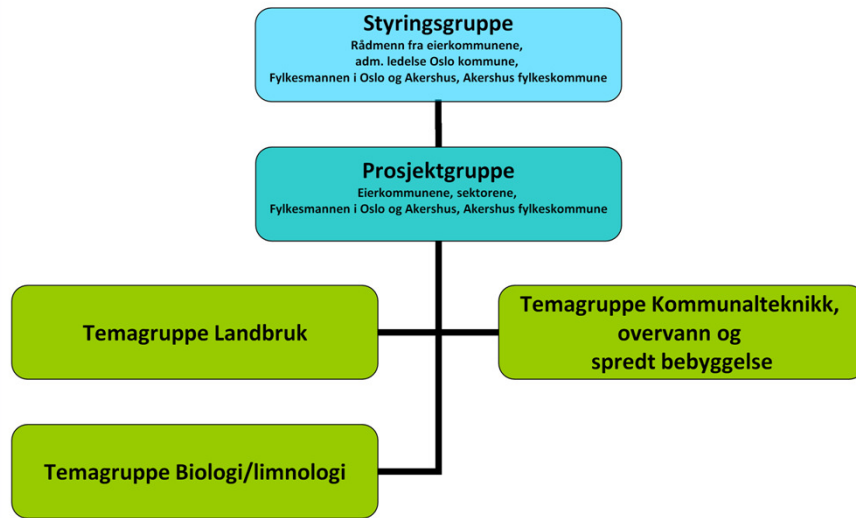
Styringsgruppe
Rådmenn fra eierkommunene,
adm. ledelse Oslo kommune,
Fylkesmannen i Oslo og Akershus, Akershus fylkeskommune

Prosjektgruppe
Eierkommunene, sektorene,
Fylkesmannen i Oslo og Akershus, Akershus fylkeskommune

Temagruppe Landbruk

Temagruppe Kommunalteknikk, overvann og spredt bebyggelse

Temagruppe Biologi/limnologi